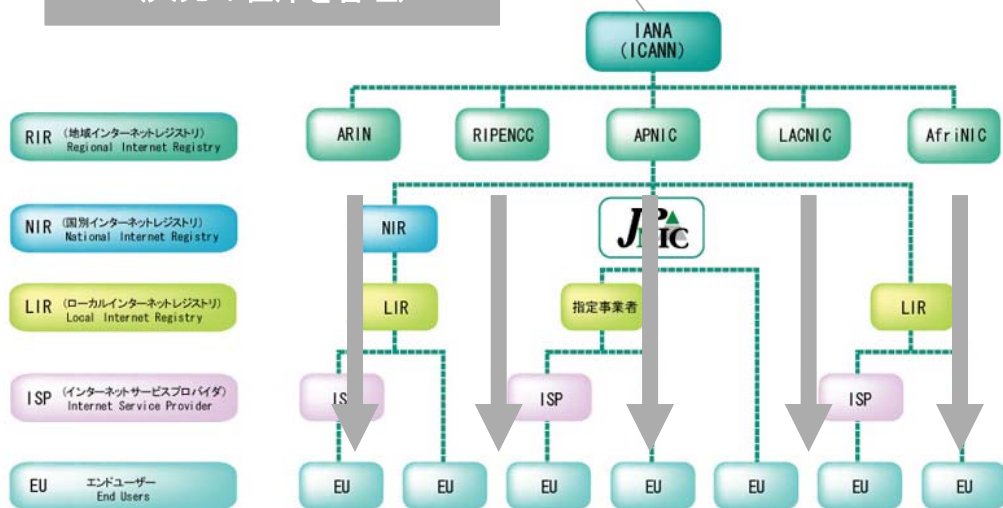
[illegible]

IANA
(ICANN)

RIR (地域インターネットレジストリ) Regional Internet Registry

NIR (国別インターネットレジストリ) National Internet Registry

LIR (ローカルインターネットレジストリ) Local Internet Registry

ISP (インターネットサービスプロバイダ) Internet Service Provider

EU エンドユーザー End Users

ARIN

RIPENCC

APNIC

LACNIC

AfriNIC

NIR

JPNIC

LIR

指定事業者

LIR

ISP

ISP

ISP

EU

EU

EU

EU

EU

EU

EU